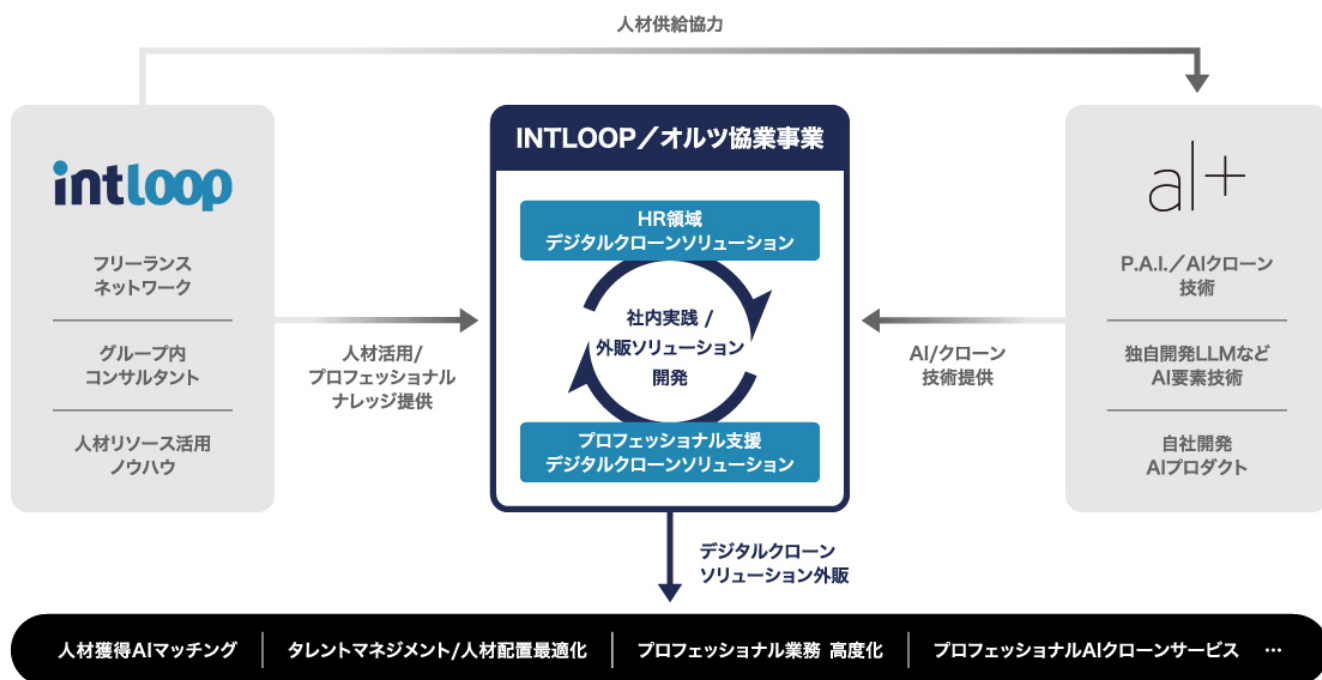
人材供給協力

intloop

フリーランス
ネットワーク

グループ内
コンサルタント

人材リソース活用
ノウハウ

人材活用/
プロフェッショナル
ナレッジ提供

INTLOOP／オルツ協業事業

HR領域
デジタルクローンソリューション

社内実践 /
外販ソリューション
開発

プロフェッショナル支援
デジタルクローンソリューション

AI/クローン
技術提供

al+

P.A.I.／AIクローン
技術

独自開発LLMなど
AI要素技術

自社開発
AIプロダクト

デジタルクローン
ソリューション外販

人材獲得AIマッチング | タレントマネジメント/人材配置最適化 | プロフェッショナル業務 高度化 | プロフェッショナルAIクローンサービス …